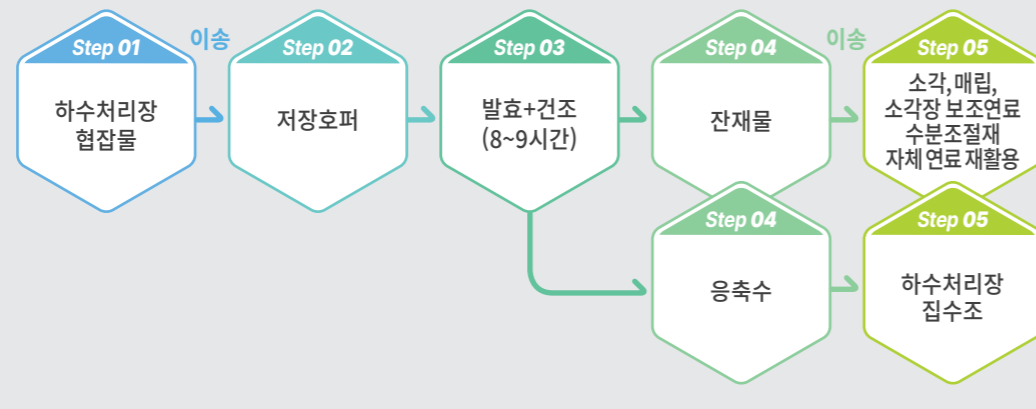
Step 01
하수처리장 협잡물

이송

Step 02
저장호퍼

Step 03
발효+건조 (8~9시간)

Step 04
잔재물

이송

Step 05
소각, 매립, 소각장 보조연료 수분조절재 자체 연료 재활용

Step 04
응축수

Step 05
하수처리장 집수조